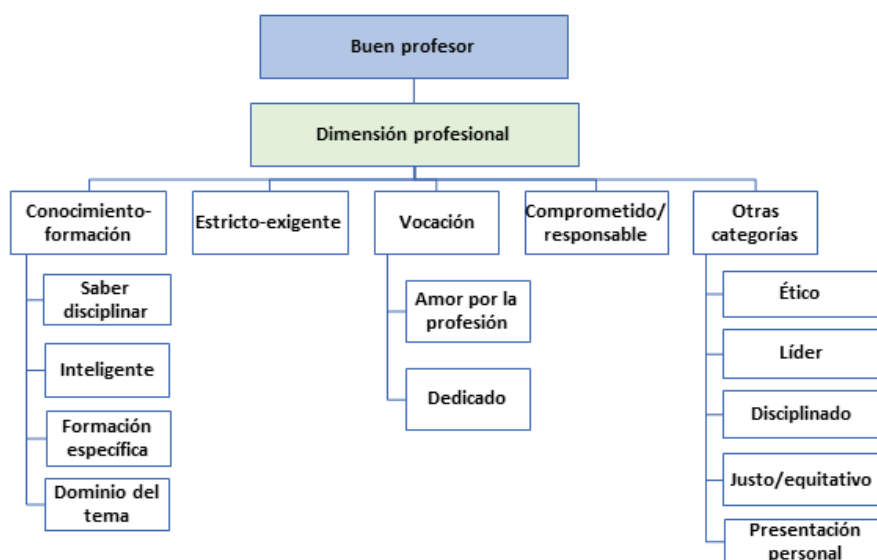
Buen profesor

Dimensión profesional

Conocimiento-formación

Saber disciplinar

Inteligente

Formación específica

Dominio del tema

Estricto-exigente

Vocación

Amor por la profesión

Dedicado

Comprometido/ responsable

Otras categorías

Ético

Líder

Disciplinado

Justo/equitativo

Presentación personal